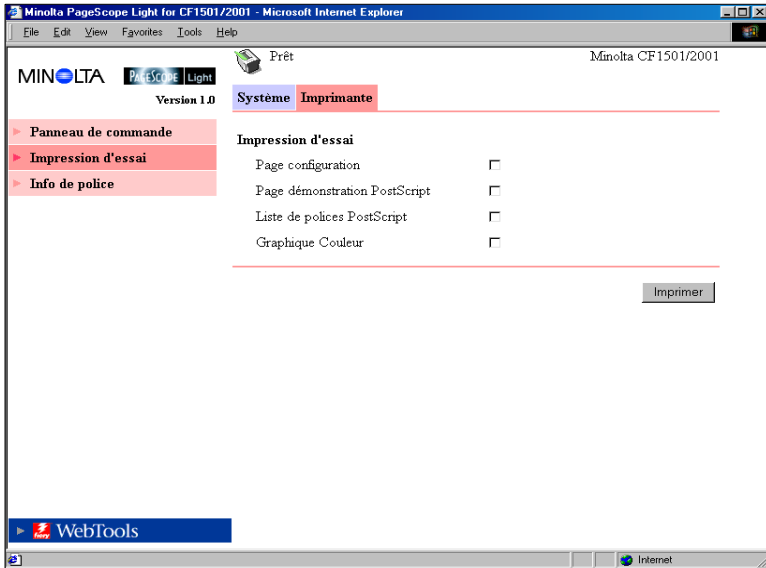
Minolta PageScope Light for CF1501/2001 - Microsoft Internet Explorer

File Edit View Favorites Tools Help

MINOLTA PAGESCOPE Light

Version 1.0

Prêt

Minolta CF1501/2001

Système Imprimante

Panneau de commande

Impression d'essai

Info de police

Impression d'essai

Page configuration

Page démonstration PostScript

Liste de polices PostScript

Graphique Couleur

Imprimer

fiery WebTools

Internet